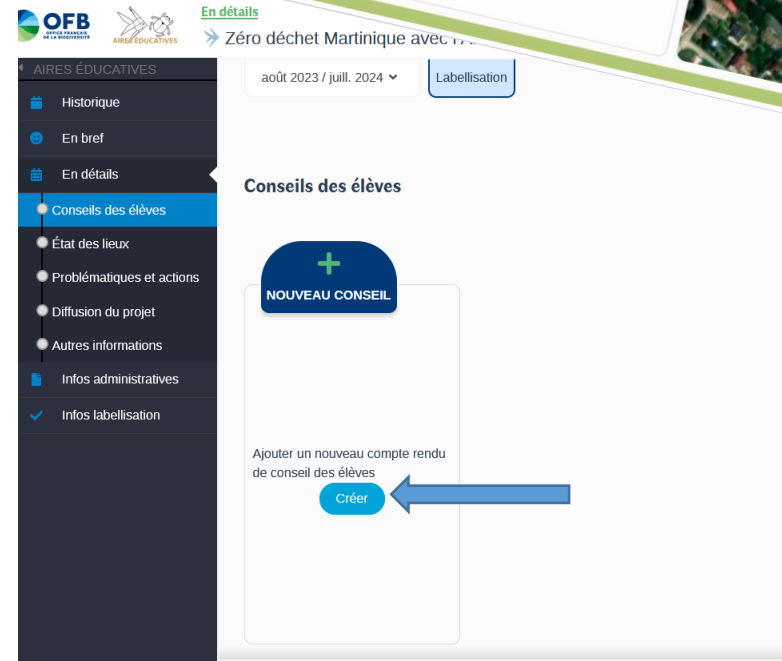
OFB
OFFICE FRANÇAIS DE LA BIODIVERSITÉ
AIRES ÉDUCATIVES
En détails
Zéro déchet Martinique avec l'A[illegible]

AIRES ÉDUCATIVES
Historique
En bref
En détails
Conseils des élèves
État des lieux
Problématiques et actions
Diffusion du projet
Autres informations
Infos administratives
Infos labellisation

août 2023 / juill. 2024
Labellisation

Conseils des élèves

+
NOUVEAU CONSEIL

Ajouter un nouveau compte rendu de conseil des élèves
Créer